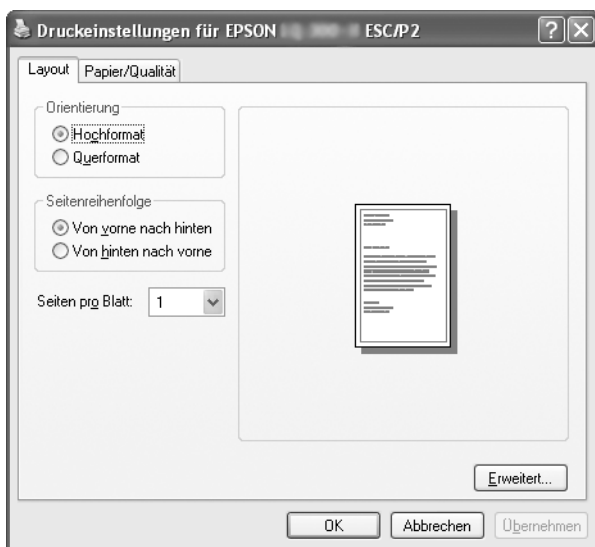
Druckeinstellungen für EPSON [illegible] ESC/P2

Layout
Papier/Qualität

Orientierung
Hochformat
Querformat

Seitenreihenfolge
Von vorne nach hinten
Von hinten nach vorne

Seiten pro Blatt: 1

Erweitert...

OK
Abbrechen
Übernehmen